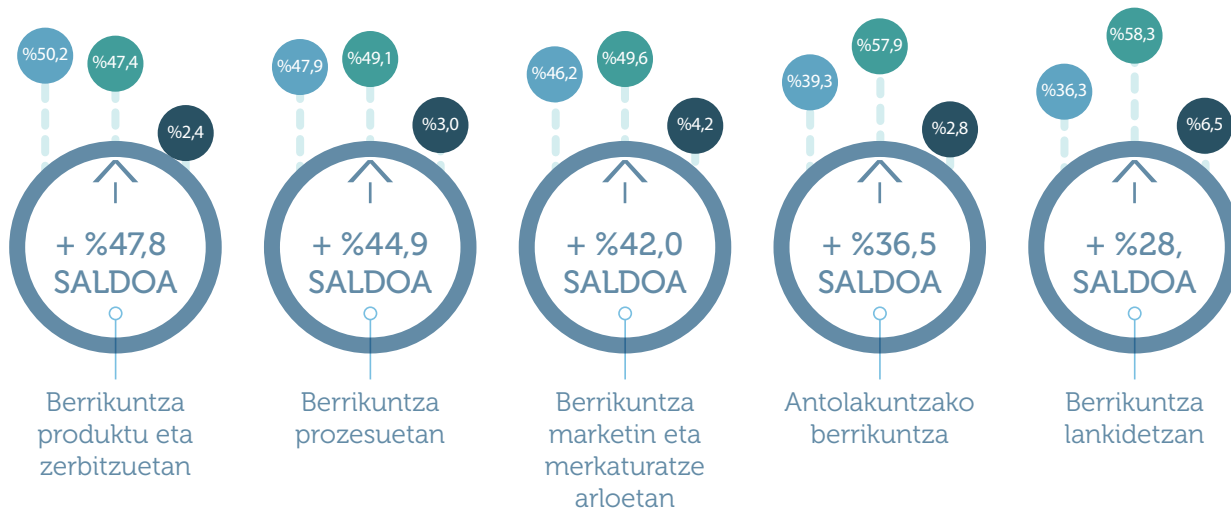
%50,2
%47,4
%2,4
+ %47,8
SALDOA
Berrikuntza produktu eta zerbitzuetan

%47,9
%49,1
%3,0
+ %44,9
SALDOA
Berrikuntza prozesuetan

%46,2
%49,6
%4,2
+ %42,0
SALDOA
Berrikuntza marketin eta merkaturatze arloetan

%39,3
%57,9
%2,8
+ %36,5
SALDOA
Antolakuntzako berrikuntza

%36,3
%58,3
%6,5
+ %28,
SALDOA
Berrikuntza lankidetzan